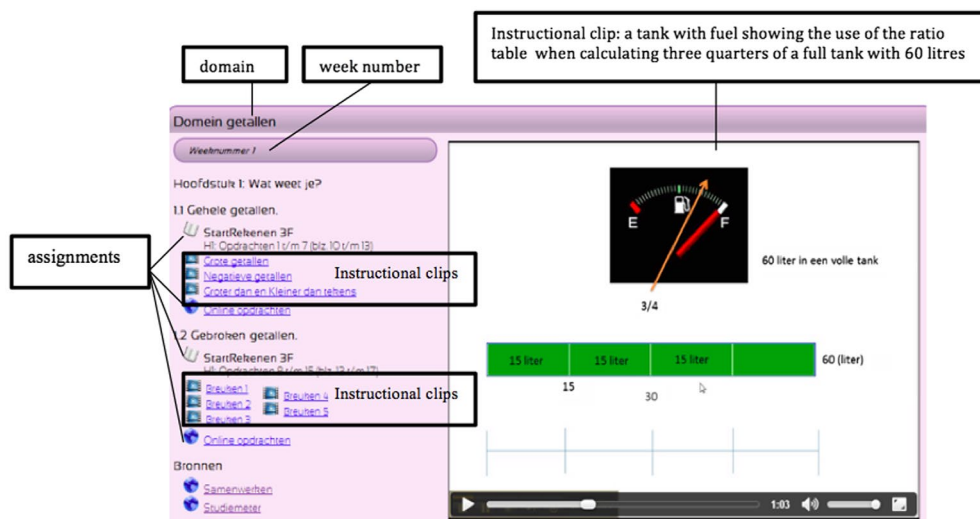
Instructional clip: a tank with fuel showing the use of the ratio table when calculating three quarters of a full tank with 60 litres

domain

week number

Domein getallen

Weeknummer 1

Hoofdstuk 1: Wat weet je?

1.1 Gehele getallen.

assignments

StartRekenen 3F
H1: Opdrachten 1 t/m 7 (blz. 10 t/m 13)

Grote getallen
Negatieve getallen
Groter dan en Kleiner dan tekens

Instructional clips

Online opdrachten

1.2 Gebroken getallen.

StartRekenen 3F
H1: Opdrachten 8 t/m 15 (blz. 13 t/m 17)

Breuken 1
Breuken 2
Breuken 3
Breuken 4
Breuken 5

Instructional clips

Online opdrachten

Bronnen

Samenwerken
Studiemeter

E
F

60 liter in een volle tank

3/4

| 15 liter | 15 liter | 15 liter | |
|---|---|---|---|

60 (liter)

15

30

1:03